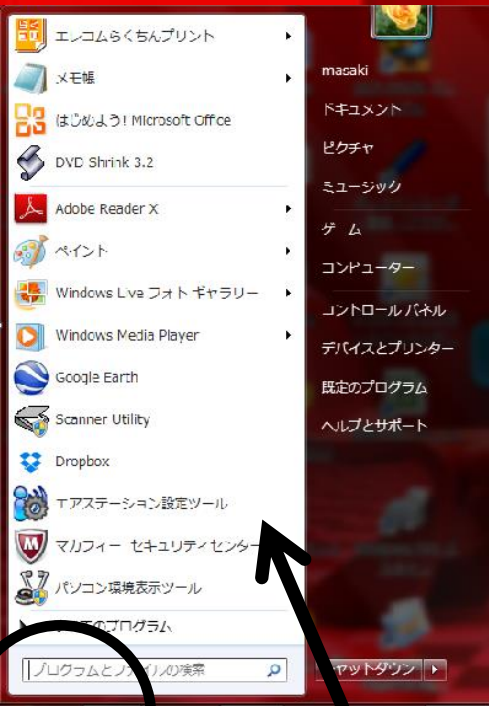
エンコムらくちんプリント
メモ帳
はじめよう! Microsoft Office
DVD Shrink 3.2
Adobe Reader X
ペイント
Windows Live フォト ギャラリー
Windows Media Player
Google Earth
Scanner Utility
Dropbox
エアステーション設定ツール
マカフィー セキュリティセンター
パソコン環境表示ツール
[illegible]のプログラム
プログラムと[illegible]イルの検索

masaki
ドキュメント
ピクチャ
ミュージック
ゲーム
コンピューター
コントロール パネル
デバイスとプリンター
既定のプログラム
ヘルプとサポート
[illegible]ャットダウン